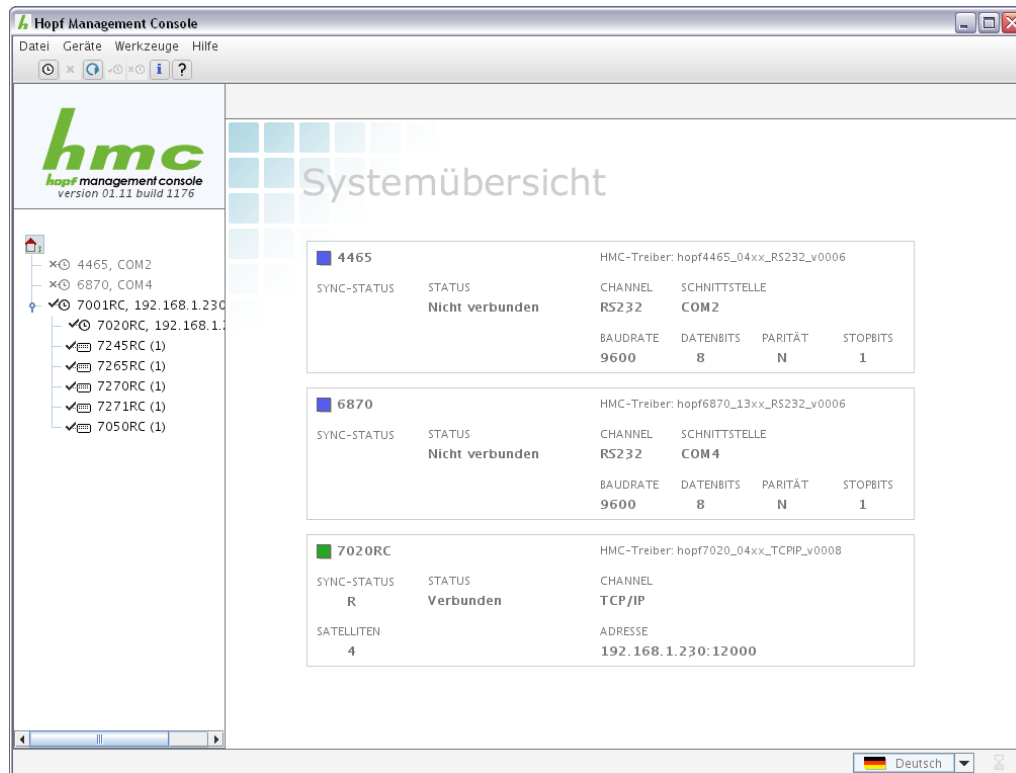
Hopf Management Console

Datei Geräte Werkzeuge Hilfe

hmc
hopf management console
version 01.11 build 1176

4465, COM2
6870, COM4
7001RC, 192.168.1.230
7020RC, 192.168.1.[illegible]
7245RC (1)
7265RC (1)
7270RC (1)
7271RC (1)
7050RC (1)

Systemübersicht

4465
HMC-Treiber: hopf4465_04xx_RS232_v0006
SYNC-STATUS
STATUS
Nicht verbunden
CHANNEL
RS232
SCHNITTSTELLE
COM2
BAUDRATE
9600
DATENBITS
8
PARITÄT
N
STOPBITS
1

6870
HMC-Treiber: hopf6870_13xx_RS232_v0006
SYNC-STATUS
STATUS
Nicht verbunden
CHANNEL
RS232
SCHNITTSTELLE
COM4
BAUDRATE
9600
DATENBITS
8
PARITÄT
N
STOPBITS
1

7020RC
HMC-Treiber: hopf7020_04xx_TCPIP_v0008
SYNC-STATUS
R
STATUS
Verbunden
CHANNEL
TCP/IP
SATELLITEN
4
ADRESSE
192.168.1.230:12000

Deutsch